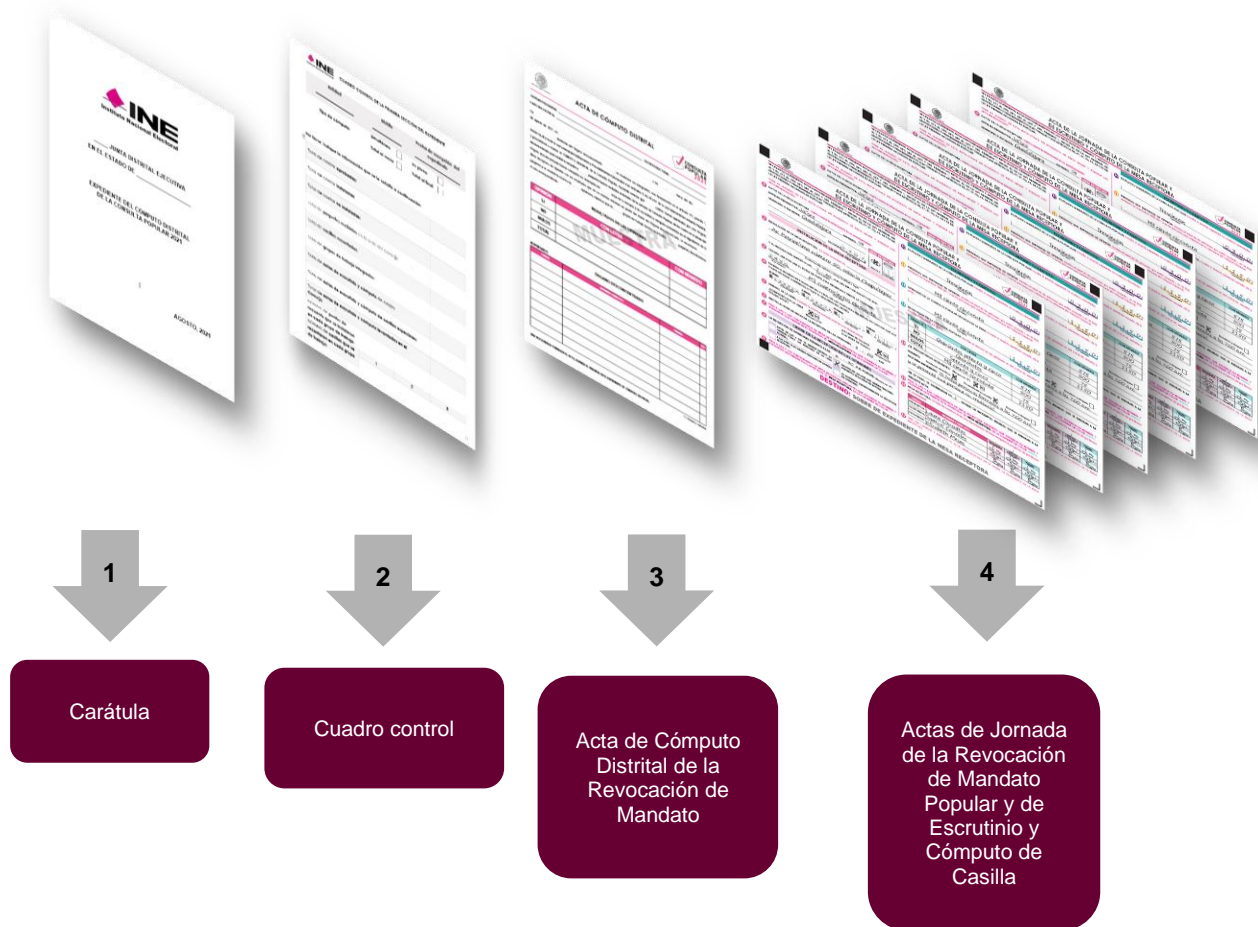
INE
Instituto Nacional Electoral

JUNTA DISTRITAL EJECUTIVA
EN EL ESTADO DE

EXPEDIENTE DEL CÓMPUTO DISTRITAL DE LA CONSULTA POPULAR 2021

AGOSTO, 2021

INE

ACTA DE CÓMPUTO DISTRITAL

MUESTRA

ACTA DE LA JORNADA DE LA CONSULTA POPULAR

1

Carátula

2

Cuadro control

3

Acta de Cómputo Distrital de la Revocación de Mandato

4

Actas de Jornada de la Revocación de Mandato Popular y de Escrutinio y Cómputo de Casilla